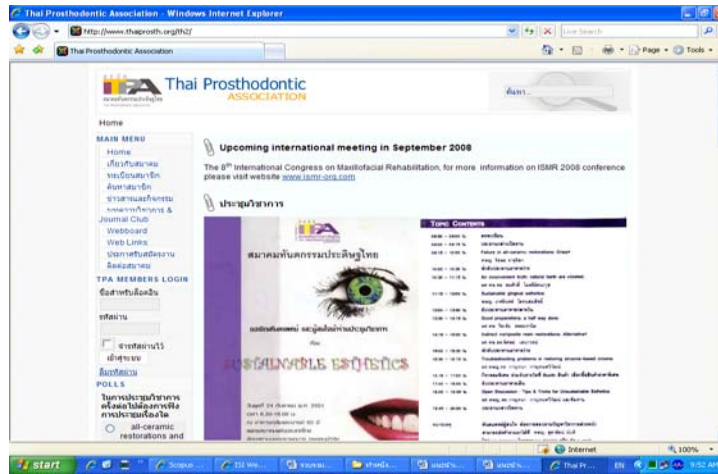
Thai Prosthodontic Association - Windows Internet Explorer

http://www.thaiprosth.org/th2/

Live Search

Thai Prosthodontic Association

Page • Tools •

TPA Thai Prosthodontic ASSOCIATION

ค้นหา...

Home

MAIN MENU
Home
เกี่ยวกับสมาคม
ทะเบียนสมาชิก
ค้นหาสมาชิก
ข่าวสารและกิจกรรม
รายการวิชาการ & Journal Club
Webboard
Web Links
ประกาศรับสมัครงาน
ติดต่อสมาคม

TPA MEMBERS LOGIN
ชื่อสำหรับล็อคอิน

รหัสผ่าน

จำรหัสผ่านไว้
เข้าสู่ระบบ
ลืมรหัสผ่าน

POLLS
ในการประชุมวิชาการครั้งต่อไปต้องการฟังการประชุมเรื่องใด
all-ceramic restorations and

Upcoming international meeting in September 2008

The 8th International Congress on Maxillofacial Rehabilitation, for more information on ISMR 2008 conference please visit website www.ismr-org.com

ประชุมวิชาการ

สมาคมทันตกรรมประดิษฐ์ไทย

SUSTAINABLE ESTHETICS

TOPIC CONTENTS

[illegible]

Internet

100%

start

EN 9:52 AM